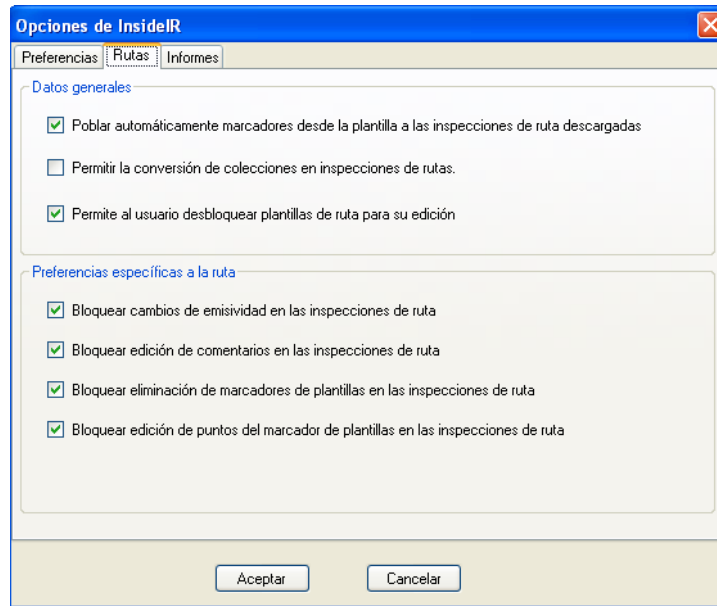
Opciones de InsideIR

Preferencias | Rutas | Informes

Datos generales

Poblar automáticamente marcadores desde la plantilla a las inspecciones de ruta descargadas

Permitir la conversión de colecciones en inspecciones de rutas.

Permite al usuario desbloquear plantillas de ruta para su edición

Preferencias específicas a la ruta

Bloquear cambios de emisividad en las inspecciones de ruta

Bloquear edición de comentarios en las inspecciones de ruta

Bloquear eliminación de marcadores de plantillas en las inspecciones de ruta

Bloquear edición de puntos del marcador de plantillas en las inspecciones de ruta

Aceptar | Cancelar